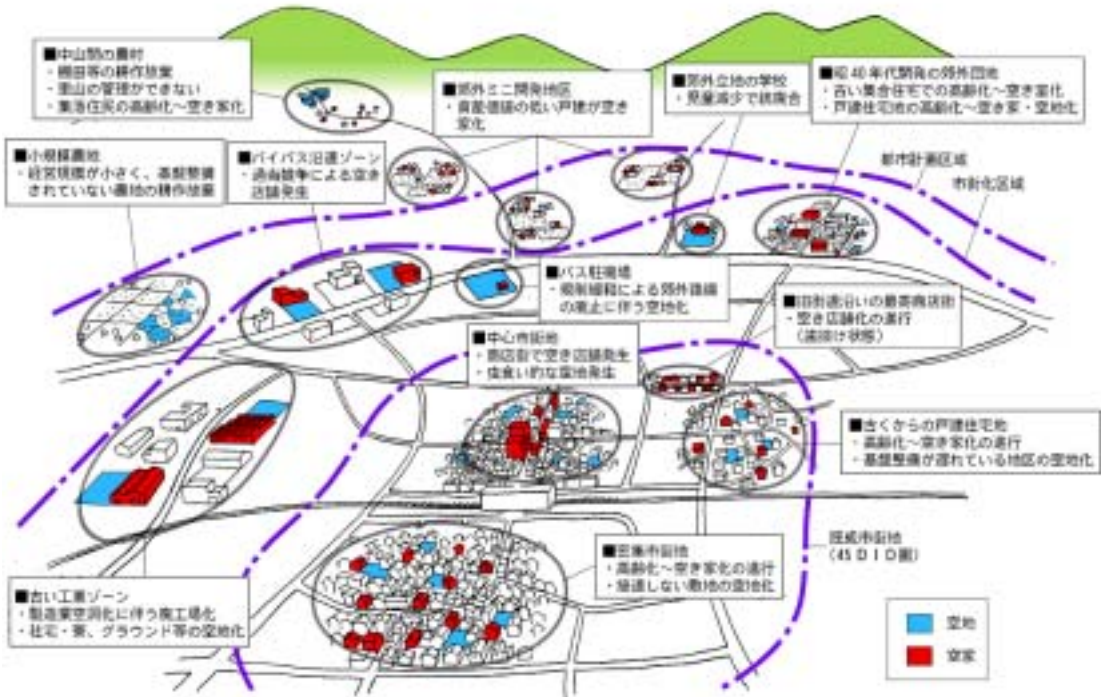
■中山間の農村
・棚田等の耕作放棄
・里山の管理ができない
・集落住民の高齢化～空き家化

■郊外ミニ開発地区
・資産価値の低い戸建が空き家化

■郊外立地の学校
・児童減少で統廃合

■昭和40年代開発の郊外団地
・古い集合住宅での高齢化～空き家化
・戸建住宅地の高齢化～空き家・空地化

■小規模農地
・経営規模が小さく、基盤整備されていない農地の耕作放棄

■バイパス沿道ゾーン
・過当競争による空き店舗発生

都市計画区域

市街化区域

■バス駐車場
・規制緩和による郊外路線の廃止に伴う空地化

■旧街道沿いの最寄商店街
・空き店舗化の進行
（歯抜け状態）

■中心市街地
・商店街で空き店舗発生
・虫食い的な空地発生

■古くからの戸建住宅地
・高齢化～空き家化の進行
・基盤整備が遅れている地区の空地化

既成市街地
（45ＤＩＤ圏）

■密集市街地
・高齢化～空き家化の進行
・接道しない敷地の空地化

■古い工業ゾーン
・製造業空洞化に伴う商工混化
・社宅・寮、グラウンド等の空地化

空地
空家